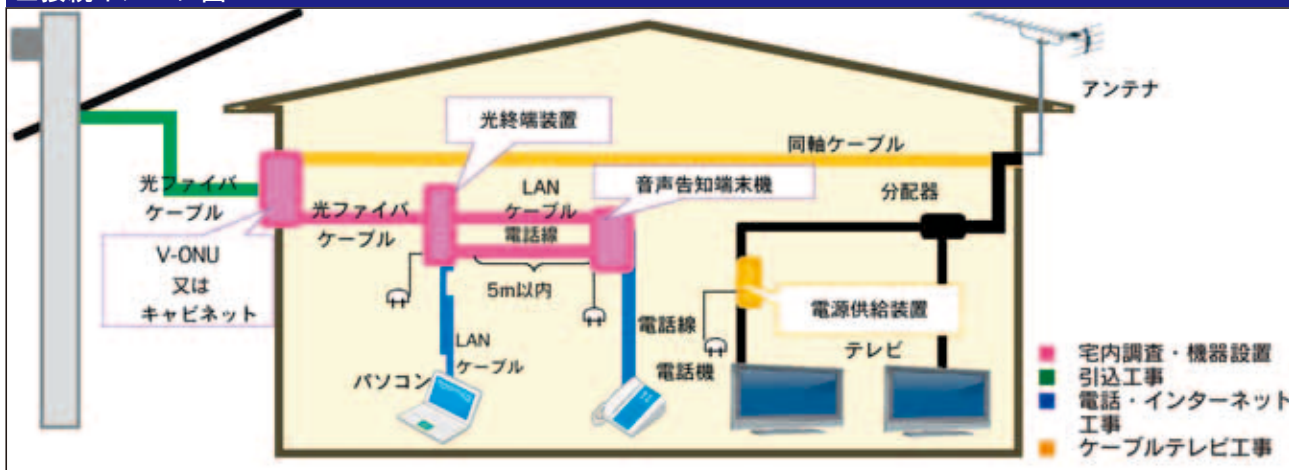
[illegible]

アンテナ

光終端装置

同軸ケーブル

光ファイバケーブル

LAN ケーブル

音声告知端末機

分配器

光ファイバケーブル

電話線

V-ONU 又は キャビネット

5m以内

電源供給装置

LAN ケーブル

電話線

電話機

テレビ

パソコン

宅内調査・機器設置
引込工事
電話・インターネット工事
ケーブルテレビ工事